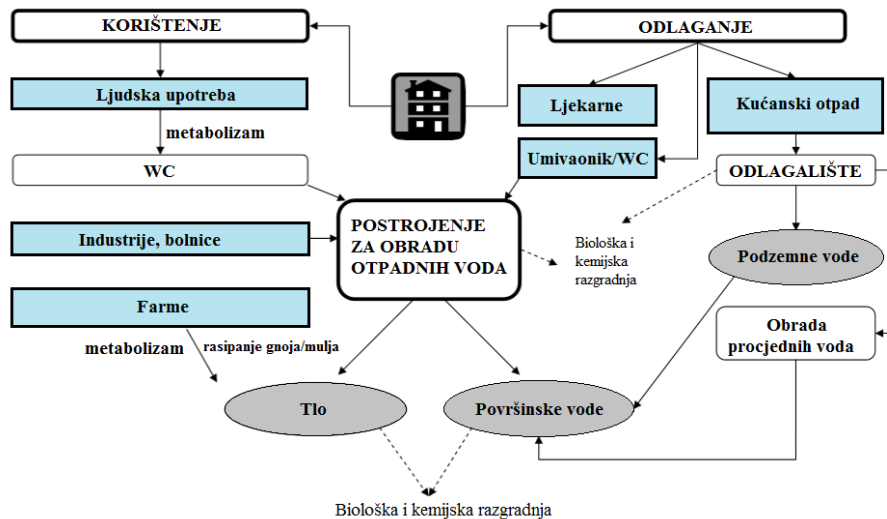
KORIŠTENJE

ODLAGANJE

Ljudska upotreba

metabolizam

WC

Ljekarne

Kućanski otpad

Umivaonik/WC

ODLAGALIŠTE

Industrije, bolnice

POSTROJENJE ZA OBRADU OTPADNIH VODA

Biološka i kemijska razgradnja

Podzemne vode

Farme

metabolizam

rasipanje gnoja/mulja

Obrada procjednih voda

Tlo

Površinske vode

Biološka i kemijska razgradnja